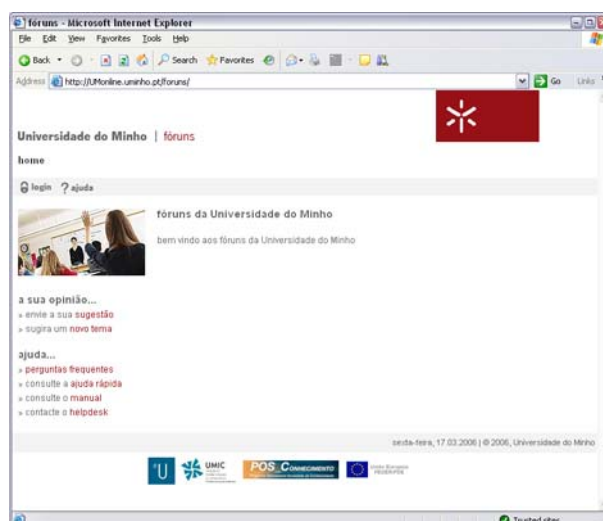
fóruns - Microsoft Internet Explorer

File Edit View Favorites Tools Help

Back Search Favorites

Address http://UMonline.uminho.pt/foruns/ Go Links

Universidade do Minho | fóruns

home

login ? ajuda

fóruns da Universidade do Minho

bem vindo aos fóruns da Universidade do Minho

a sua opinião...

» envie a sua sugestão

» sugira um novo tema

ajuda...

» perguntas frequentes

» consulte a ajuda rápida

» consulte o manual

» contacte o helpdesk

sexta-feira, 17.03.2006 | © 2006, Universidade do Minho

U UMIC POS Conhecimento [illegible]

Trusted sites